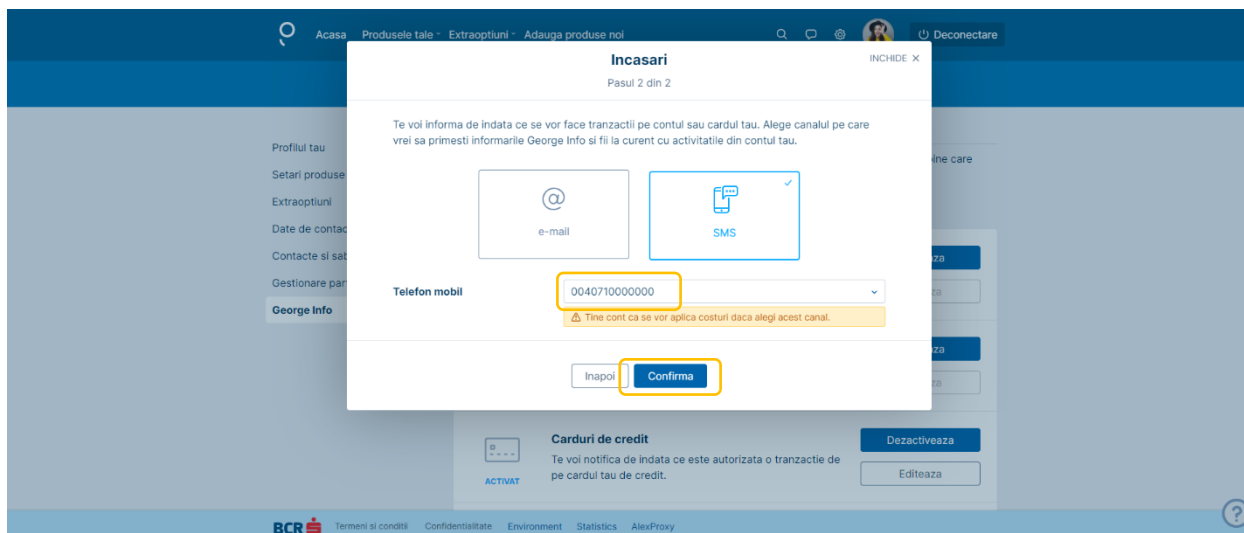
Acasa Produsele tale Extraoptiuni Adauga produse noi

Deconectare

Profilul tau
Setari produse
Extraoptiuni
Date de contac
Contacte si sab
Gestionare par
George Info

Incasari
Pasul 2 din 2
INCHIDE ✕

Te voi informa de indata ce se vor face tranzactii pe contul sau cardul tau. Alege canalul pe care vrei sa primesti informarile George Info si fii la curent cu activitatile din contul tau.

@
e-mail

SMS

Telefon mobil
0040710000000
Tine cont ca se vor aplica costuri daca alegi acest canal.

Inapoi
Confirma

bine care

za
ta
za
za

Carduri de credit
Te voi notifica de indata ce este autorizata o tranzactie de pe cardul tau de credit.
ACTIVAT
Dezactiveaza
Editeaza

BCR Termeni si conditii Confidentialitate Environment Statistics AlexProxy

?